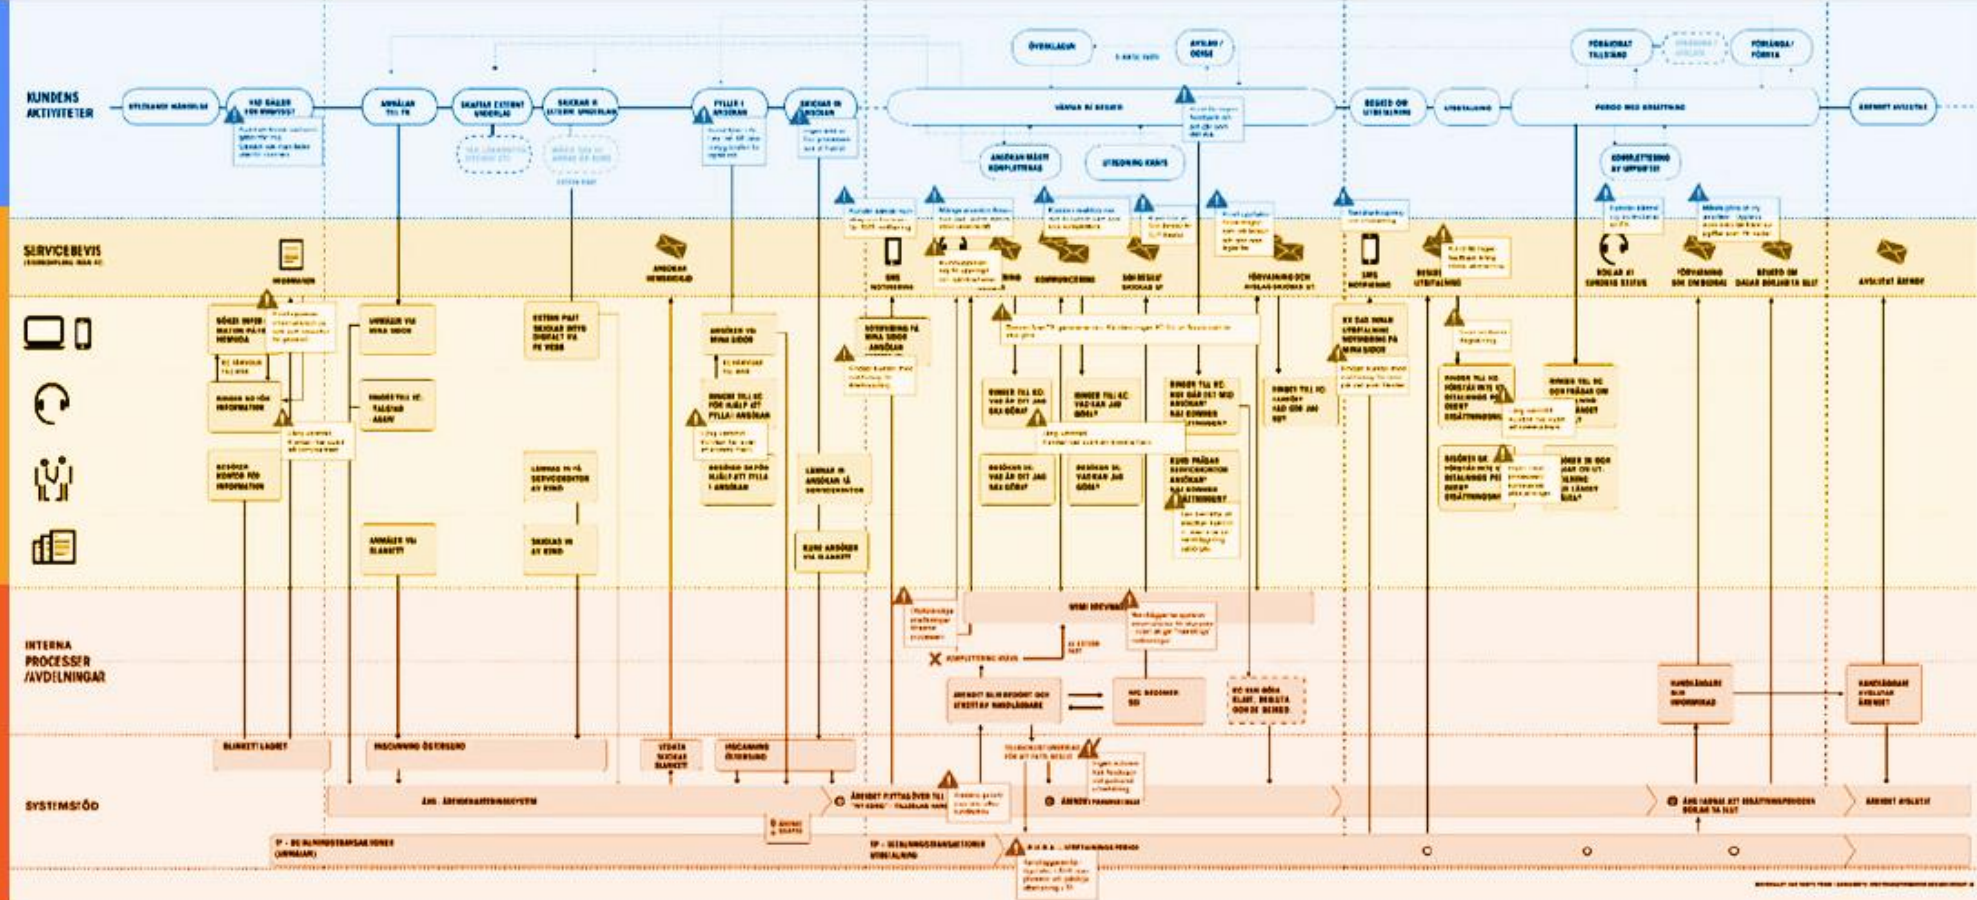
KUNDENS AKTIVITETER

VAD GÄLLER FÖR MIG?

ANMÄLAN TILL FK

SKAFFAR EXTERNT UNDERLAG

SKICKAR IN EXTERNT UNDERLAG

FYLLER I ANSÖKAN

SKICKAR IN ANSÖKAN

VÄNTAR PÅ BESLUT

ÖVERKLAGAN

ANSÖKAN BEHÖVER KOMPLETTERAS

UTREDNING KRÄVS

BESKED OM UTBETALNING

UTBETALNING

PERIOD MED ERSÄTTNING

KOMPLETTERING AV UPPGIFTER

ÄRENDET AVSLUTAS

SERVICEBEVIS

SMS NOTIFIERING

KOMMUNICERING

SMS NOTIFIERING

AVSLUTAT ÄRENDE

INTERNA PROCESSER /AVDELNINGAR

KOMPLETTERING KRÄVS

HANDLÄGGARE AVSLUTAR ÄRENDET

SYSTEMSTÖD

ÄRENDET AVSLUTAS

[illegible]